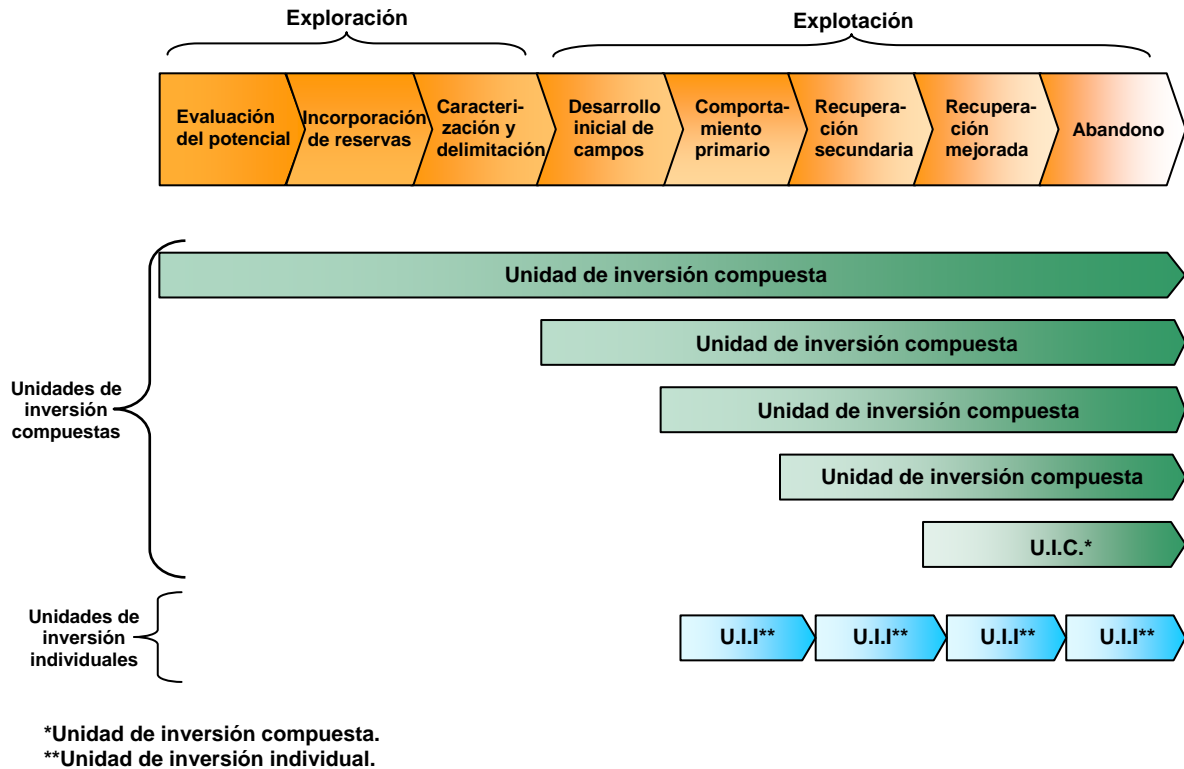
Exploración

Explotación

Evaluación del potencial

Incorporación de reservas

Caracterización y delimitación

Desarrollo inicial de campos

Comportamiento primario

Recuperación secundaria

Recuperación mejorada

Abandono

Unidad de inversión compuesta

Unidad de inversión compuesta

Unidad de inversión compuesta

Unidad de inversión compuesta

U.I.C.*

Unidades de inversión compuestas

Unidades de inversión individuales

U.I.I**

U.I.I**

U.I.I**

U.I.I**

*Unidad de inversión compuesta.
**Unidad de inversión individual.